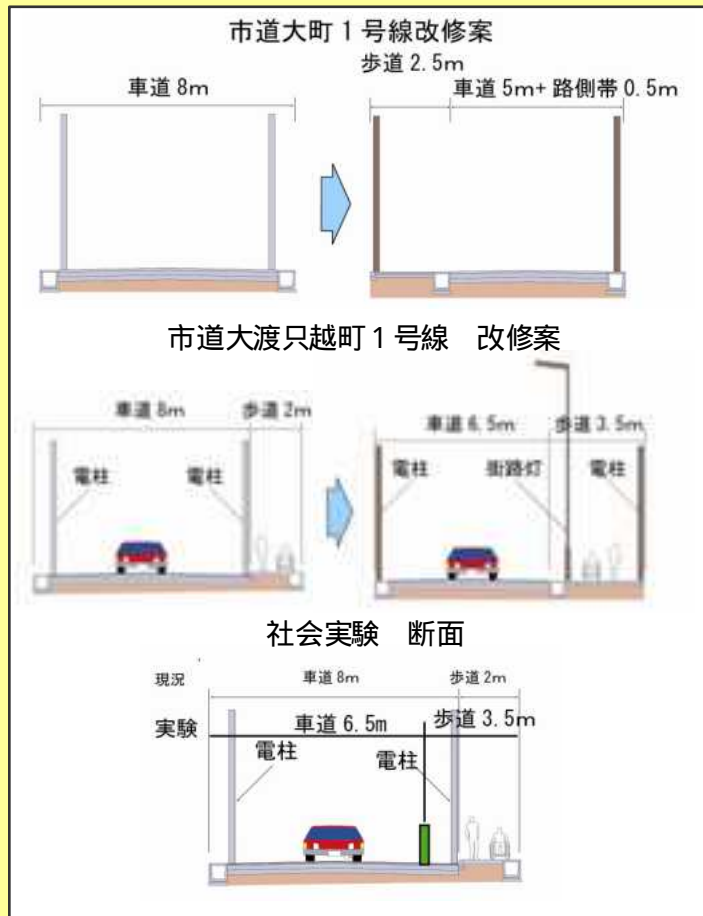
市道大町１号線改修案

車道 8m

歩道 2.5m
車道 5m+ 路側帯 0.5m

市道大渡只越町１号線　改修案

車道 8m
歩道 2m
電柱
電柱

車道 6.5m
歩道 3.5m
電柱
街路灯
電柱

社会実験　断面

現況
車道 8m
歩道 2m
実験
車道 6.5m
歩道 3.5m
電柱
電柱